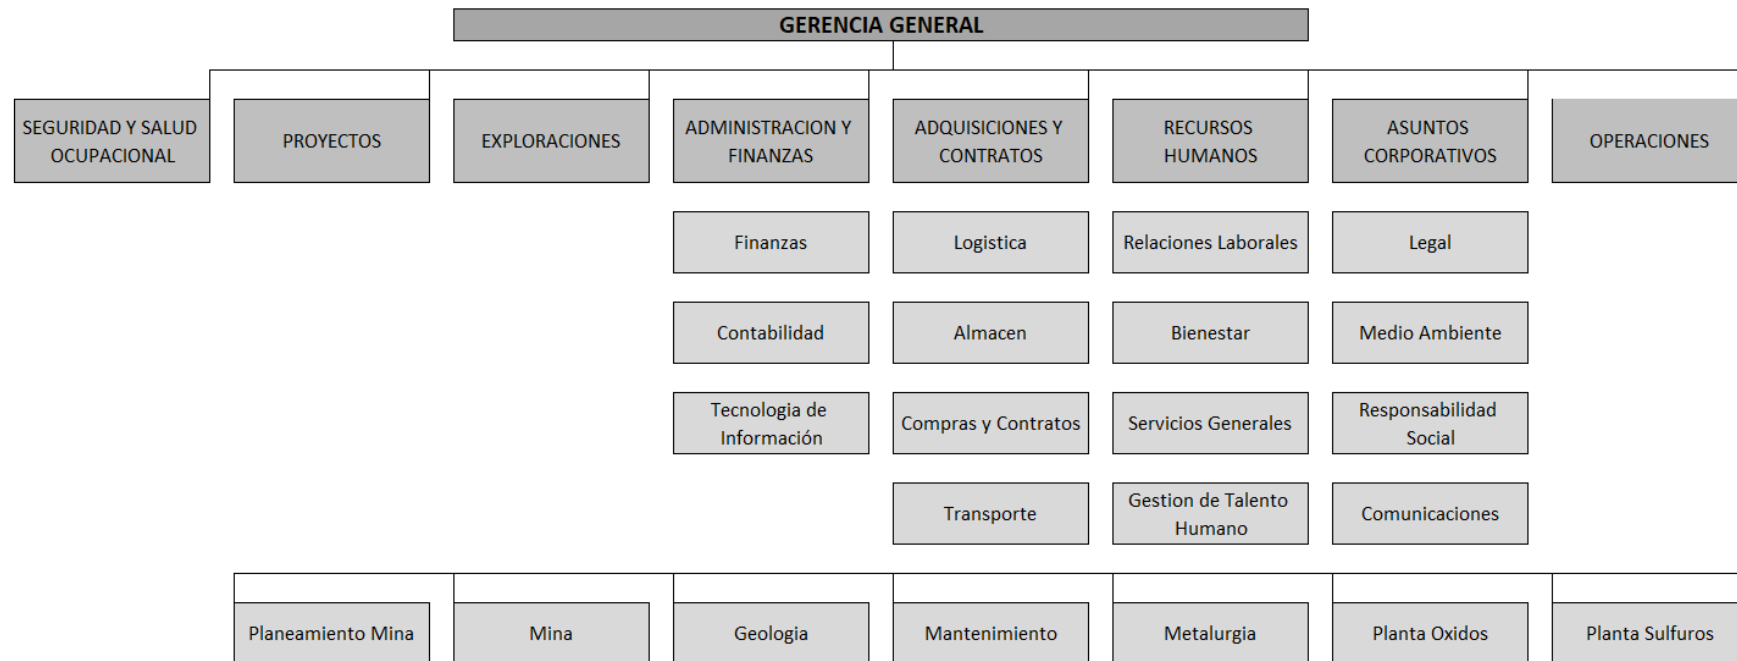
GERENCIA GENERAL

SEGURIDAD Y SALUD OCUPACIONAL

PROYECTOS

EXPLORACIONES

ADMINISTRACION Y FINANZAS

Finanzas

Contabilidad

Tecnologia de Información

ADQUISICIONES Y CONTRATOS

Logistica

Almacen

Compras y Contratos

Transporte

RECURSOS HUMANOS

Relaciones Laborales

Bienestar

Servicios Generales

Gestion de Talento Humano

ASUNTOS CORPORATIVOS

Legal

Medio Ambiente

Responsabilidad Social

Comunicaciones

OPERACIONES

Planeamiento Mina

Mina

Geologia

Mantenimiento

Metalurgia

Planta Oxidos

Planta Sulfuros